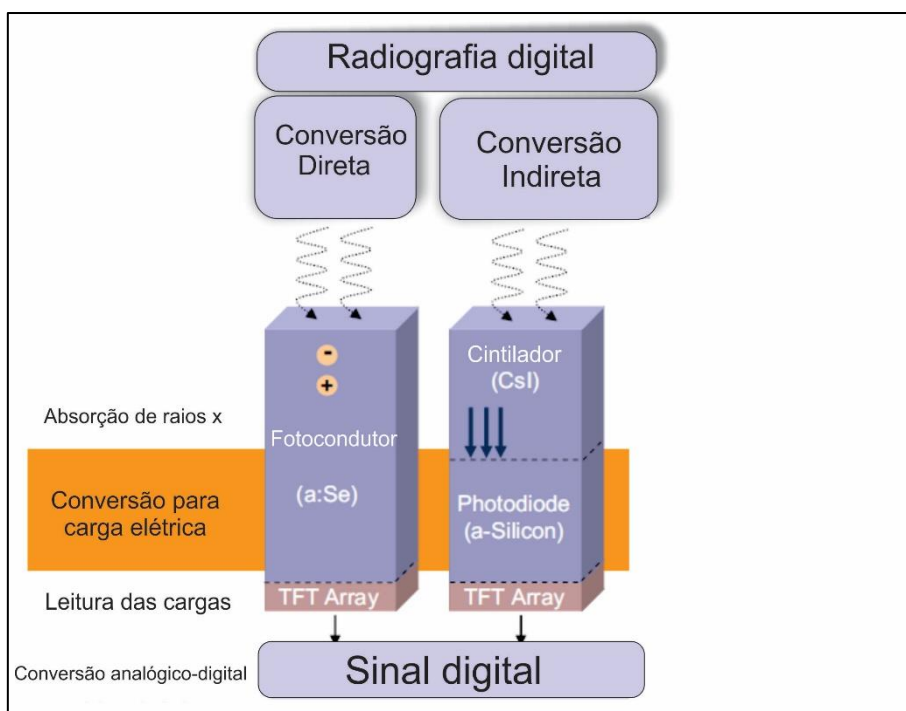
Radiografia digital

Conversão Direta

Conversão Indireta

Absorção de raios x

Conversão para carga elétrica

Leitura das cargas

Conversão analógico-digital

−
+
Fotocondutor
(a:Se)
TFT Array

Cintilador
(CsI)
Photodiode
(a-Silicon)
TFT Array

Sinal digital